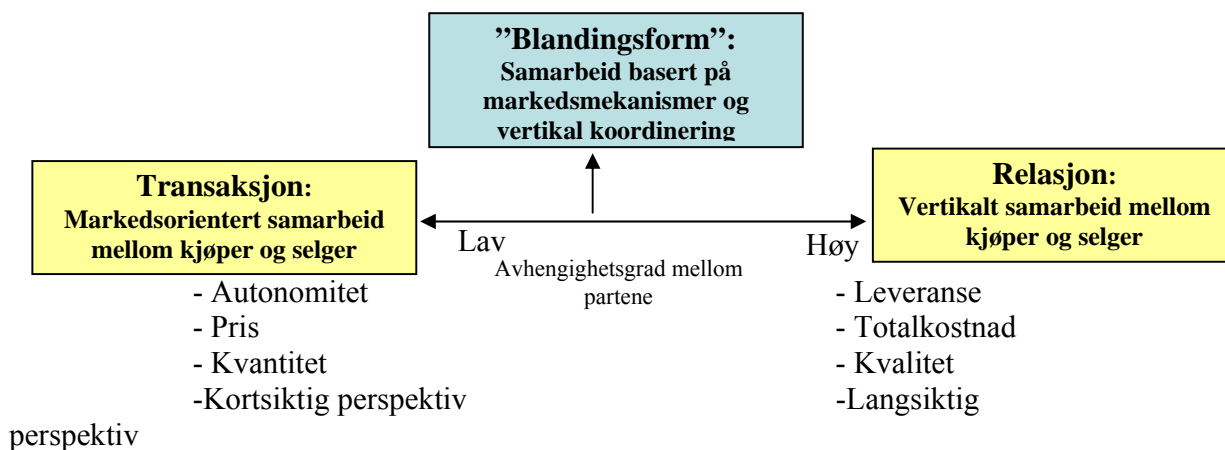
”Blandingsform”:
Samarbeid basert på markedsmekanismer og vertikal koordinering

Transaksjon:
Markedsorientert samarbeid mellom kjøper og selger

Relasjon:
Vertikalt samarbeid mellom kjøper og selger

Lav

Høy

Avhengighetsgrad mellom partene

- Autonomitet
- Pris
- Kvantitet
-Kortsiktig perspektiv

- Leveranse
- Totalkostnad
- Kvalitet
-Langsiktig perspektiv